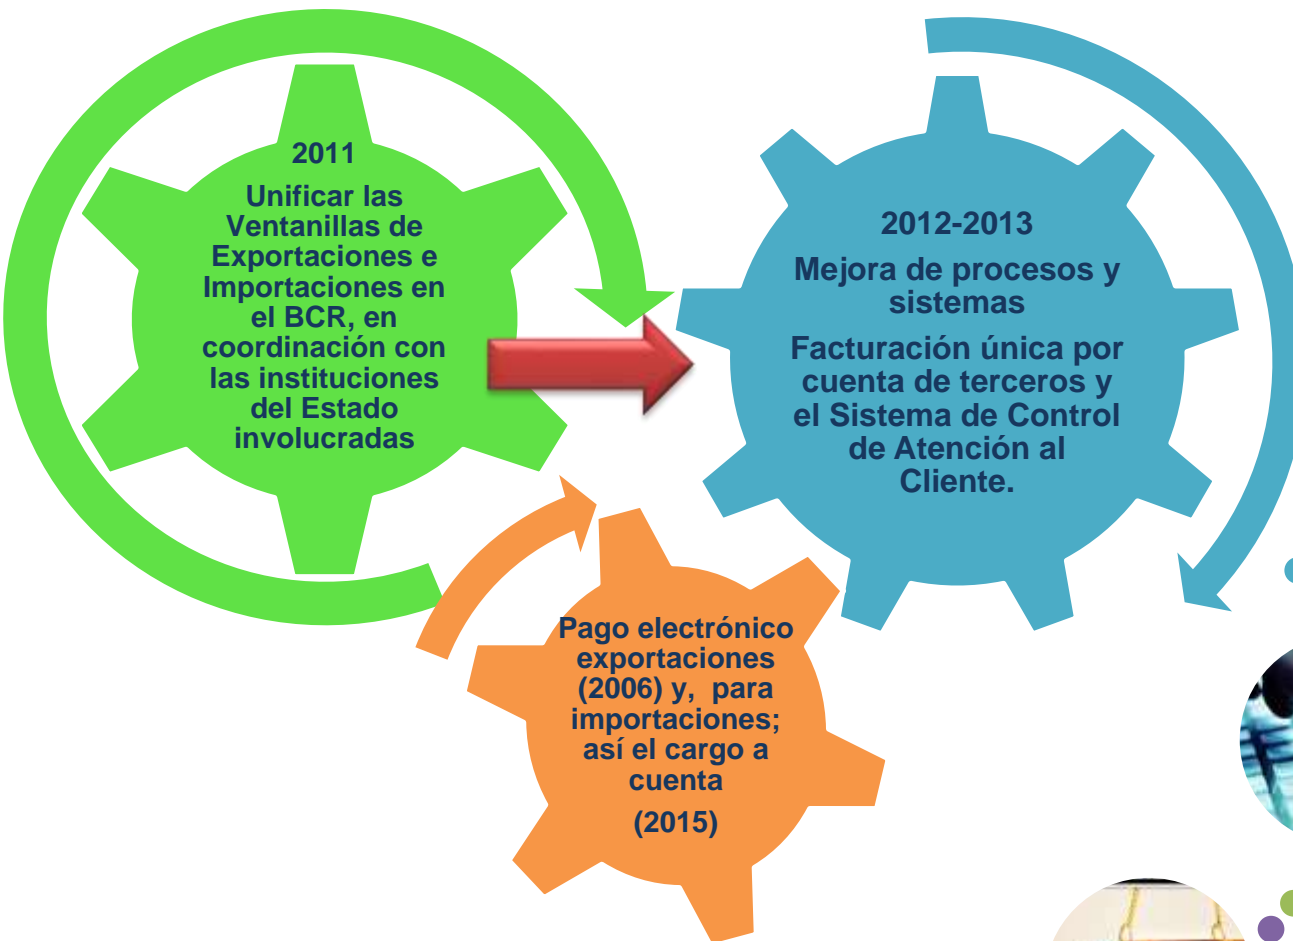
2011

Unificar las Ventanillas de Exportaciones e Importaciones en el BCR, en coordinación con las instituciones del Estado involucradas

2012-2013

Mejora de procesos y sistemas

Facturación única por cuenta de terceros y el Sistema de Control de Atención al Cliente.

Pago electrónico exportaciones (2006) y, para importaciones; así el cargo a cuenta

(2015)